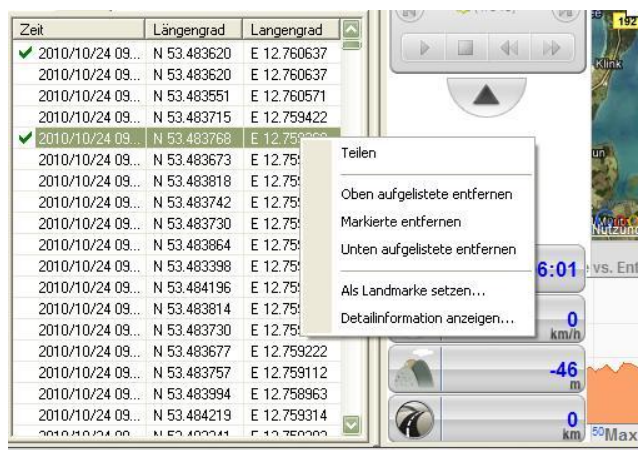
| Zeit | Längengrad | Langengrad |
|---|---|---|
| ✔ 2010/10/24 09... | N 53.483620 | E 12.760637 |
| 2010/10/24 09... | N 53.483620 | E 12.760637 |
| 2010/10/24 09... | N 53.483551 | E 12.760571 |
| 2010/10/24 09... | N 53.483715 | E 12.759422 |
| ✔ 2010/10/24 09... | N 53.483768 | E 12.75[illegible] |
| 2010/10/24 09... | N 53.483673 | E 12.75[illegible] |
| 2010/10/24 09... | N 53.483818 | E 12.75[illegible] |
| 2010/10/24 09... | N 53.483742 | E 12.75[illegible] |
| 2010/10/24 09... | N 53.483730 | E 12.75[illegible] |
| 2010/10/24 09... | N 53.483864 | E 12.75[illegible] |
| 2010/10/24 09... | N 53.483398 | E 12.75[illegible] |
| 2010/10/24 09... | N 53.484196 | E 12.75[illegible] |
| 2010/10/24 09... | N 53.483814 | E 12.75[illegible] |
| 2010/10/24 09... | N 53.483730 | E 12.75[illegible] |
| 2010/10/24 09... | N 53.483677 | E 12.759222 |
| 2010/10/24 09... | N 53.483757 | E 12.759112 |
| 2010/10/24 09... | N 53.483994 | E 12.758963 |
| 2010/10/24 09... | N 53.484219 | E 12.759314 |
| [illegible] | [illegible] | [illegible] |

Teilen
Oben aufgelistete entfernen
Markierte entfernen
Unten aufgelistete entfernen
Als Landmarke setzen...
Detailinformation anzeigen...

192
Klink
un
Nutzun
6:01
vs. Ent
0
km/h
-46
m
0
km
50
Max